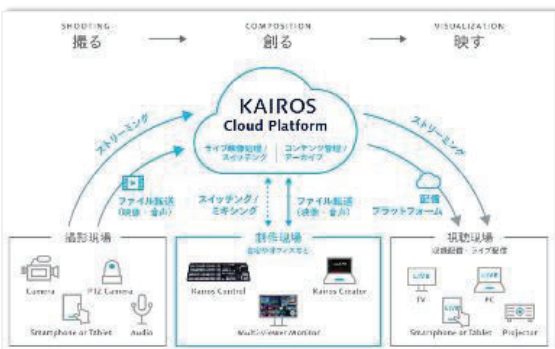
SHOOTING
撮る

COMPOSITION
創る

VISUALIZATION
映す

KAIROS
Cloud Platform

ライブ映像処理 / スイッチング

コンテンツ管理 / アーカイブ

ストリーミング

ストリーミング

ファイル転送 (映像・音声)

スイッチング / ミキシング

ファイル転送 (映像・音声)

配信 プラットフォーム

撮影現場

Camera

PTZ Camera

Smartphone or Tablet

Audio

制作現場
自宅やオフィスなど

Kairos Control

Kairos Creator

Multi-viewer Monitor

視聴現場
収録配信・ライブ配信

LIVE

TV

LIVE

PC

LIVE

Smartphone or Tablet

Projector